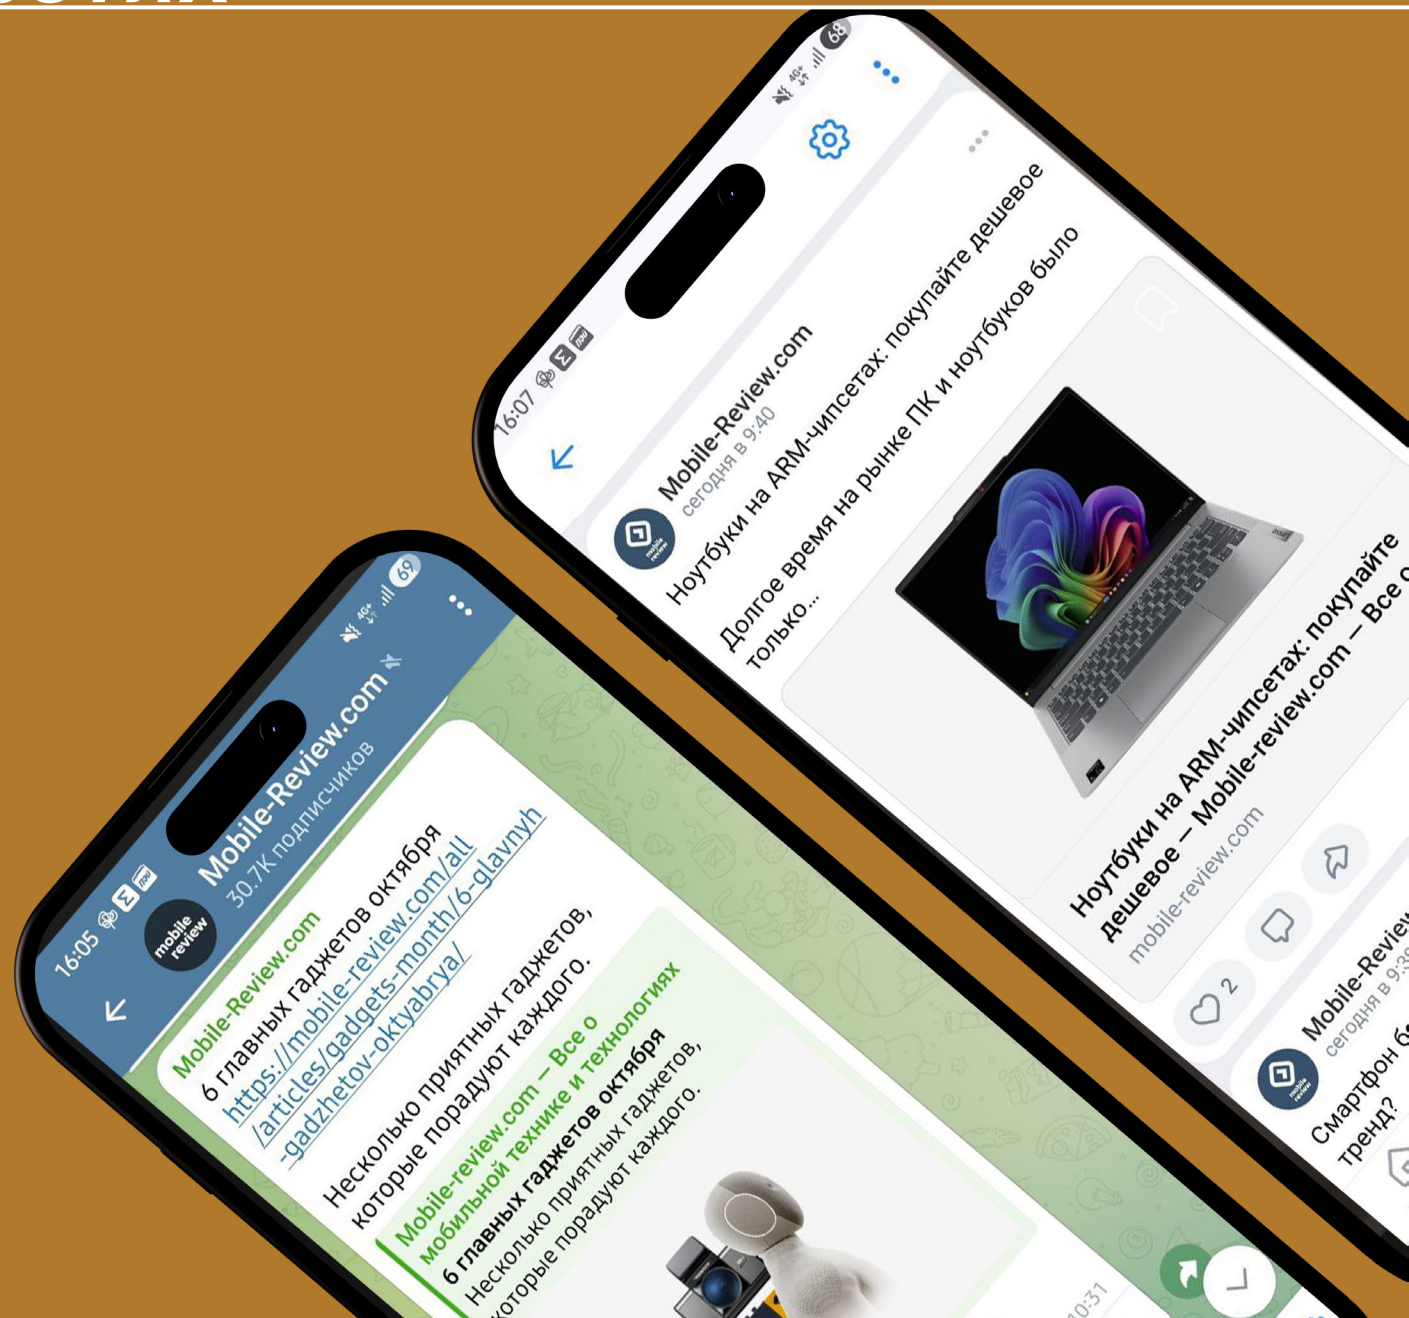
16:07

Mobile-Review.com
сегодня в 9:40

Ноутбуки на ARM-чипсетах: покупайте дешевое

Долгое время на рынке ПК и ноутбуков было только...

Ноутбуки на ARM-чипсетах: покупайте дешевое — Mobile-review.com — Все о
mobile-review.com

2

Mobile-Review
сегодня в 9:3

Смартфон б
тренд?

16:05

Mobile-Review.com
30.7K подписчиков

Mobile-Review.com
6 главных гаджетов октября
https://mobile-review.com/all/articles/gadgets-month/6-glavnyh-gadzhetov-oktyabrya/

Несколько приятных гаджетов, которые порадуют каждого.

Mobile-review.com — Все о мобильной технике и технологиях
6 главных гаджетов октября
Несколько приятных гаджетов, которые порадуют каждого.

10:31